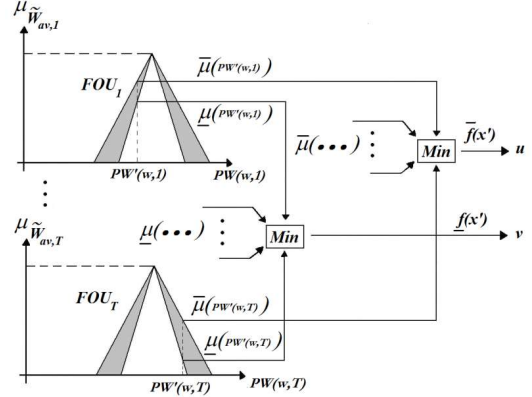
$\mu_{\tilde{W}_{av,1}}$

$FOU_1$

$\overline{\mu}(PW'(w,1))$

$\underline{\mu}(PW'(w,1))$

$PW'(w,1)$

$PW(w,1)$

$\overline{\mu}(\bullet\bullet\bullet)$

Min

$\overline{f}(x')$

u

$\mu_{\tilde{W}_{av,T}}$

$\underline{\mu}(\bullet\bullet\bullet)$

Min

$\underline{f}(x')$

v

$FOU_T$

$\overline{\mu}(PW'(w,T))$

$\underline{\mu}(PW'(w,T))$

$PW'(w,T)$

$PW(w,T)$